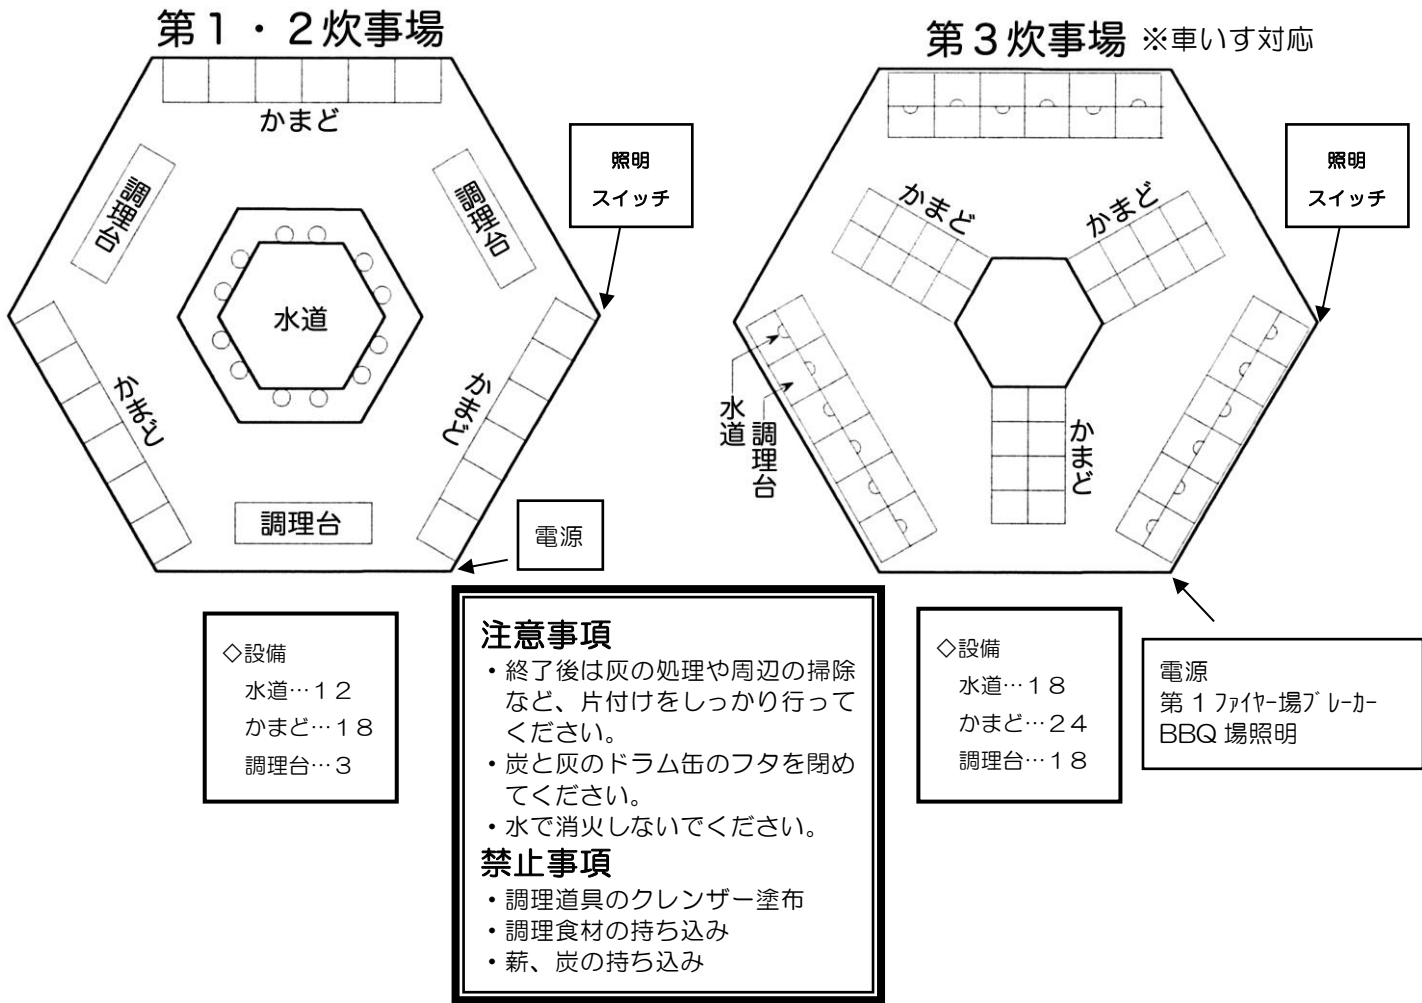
第１・２炊事場

かまど

調理台

調理台

照明
スイッチ

水道

かまど

かまど

調理台

電源

◇設備
水道…１２
かまど…１８
調理台…３

第３炊事場 ※車いす対応

照明
スイッチ

かまど

かまど

水道

調理台

かまど

電源
第１ﾌｧｲﾔｰ場ﾌﾞﾚｰｶｰ
BBQ 場照明

◇設備
水道…１８
かまど…２４
調理台…１８

注意事項
・終了後は灰の処理や周辺の掃除など、片付けをしっかり行ってください。
・炭と灰のドラム缶のフタを閉めてください。
・水で消火しないでください。
禁止事項
・調理道具のクレンザー塗布
・調理食材の持ち込み
・薪、炭の持ち込み